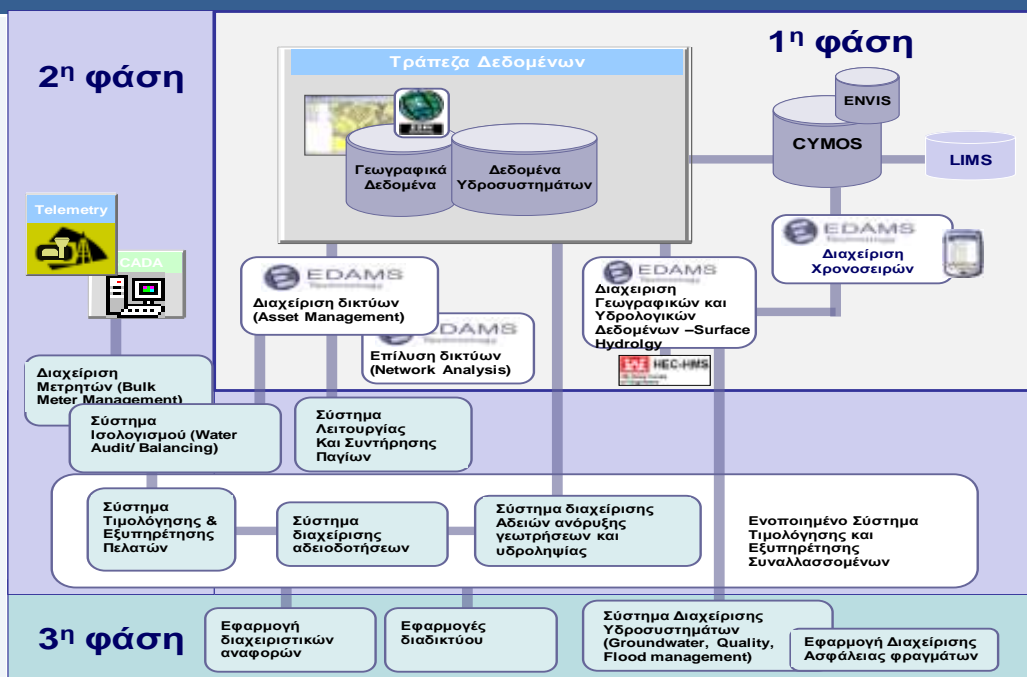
1η φάση

2η φάση

Τράπεζα Δεδομένων

Γεωγραφικά Δεδομένα

Δεδομένα Υδροσυστημάτων

ENVIS

CYMOS

LIMS

EDAMS

Διαχείριση Χρονοσειρών

Telemetry

SCADA

EDAMS

Διαχείριση δικτύων (Asset Management)

EDAMS

Επίλυση δικτύων (Network Analysis)

EDAMS

Διαχείριση Γεωγραφικών και Υδρολογικών Δεδομένων –Surface Hydrolgy

HEC-HMS

Διαχείριση Μετρητών (Bulk Meter Management)

Σύστημα Ισολογισμού (Water Audit/ Balancing)

Σύστημα Λειτουργίας Και Συντήρησης Παγίων

Σύστημα Τιμολόγησης & Εξυπηρέτησης Πελατών

Σύστημα διαχείρισης αδειοδοτήσεων

Σύστημα διαχείρισης Αδειών ανόρυξης γεωτρήσεων και υδροληψίας

Ενοποιημένο Σύστημα Τιμολόγησης και Εξυπηρέτησης Συναλλασσομένων

3η φάση

Εφαρμογή διαχειριστικών αναφορών

Εφαρμογές διαδικτύου

Σύστημα Διαχείρισης Υδροσυστημάτων (Groundwater, Quality, Flood management)

Εφαρμογή Διαχείρισης Ασφάλειας φραγμάτων